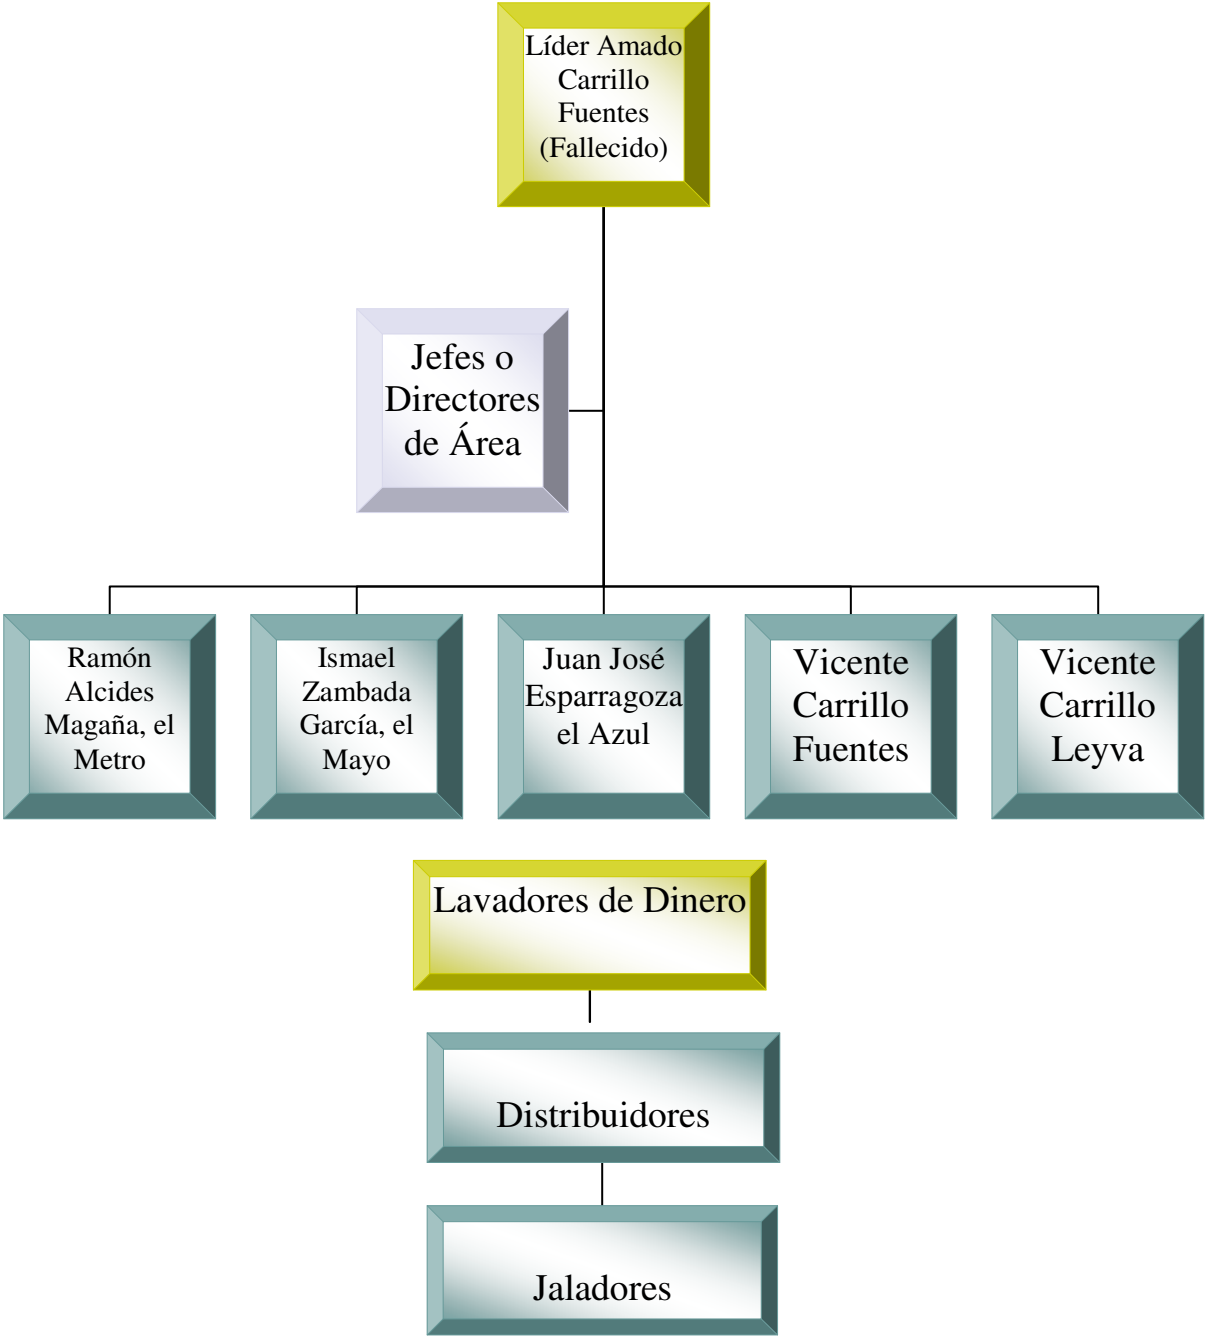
Líder Amado Carrillo Fuentes (Fallecido)

Jefes o Directores de Área

Ramón Alcides Magaña, el Metro

Ismael Zambada García, el Mayo

Juan José Esparragoza el Azul

Vicente Carrillo Fuentes

Vicente Carrillo Leyva

Lavadores de Dinero

Distribuidores

Jaladores